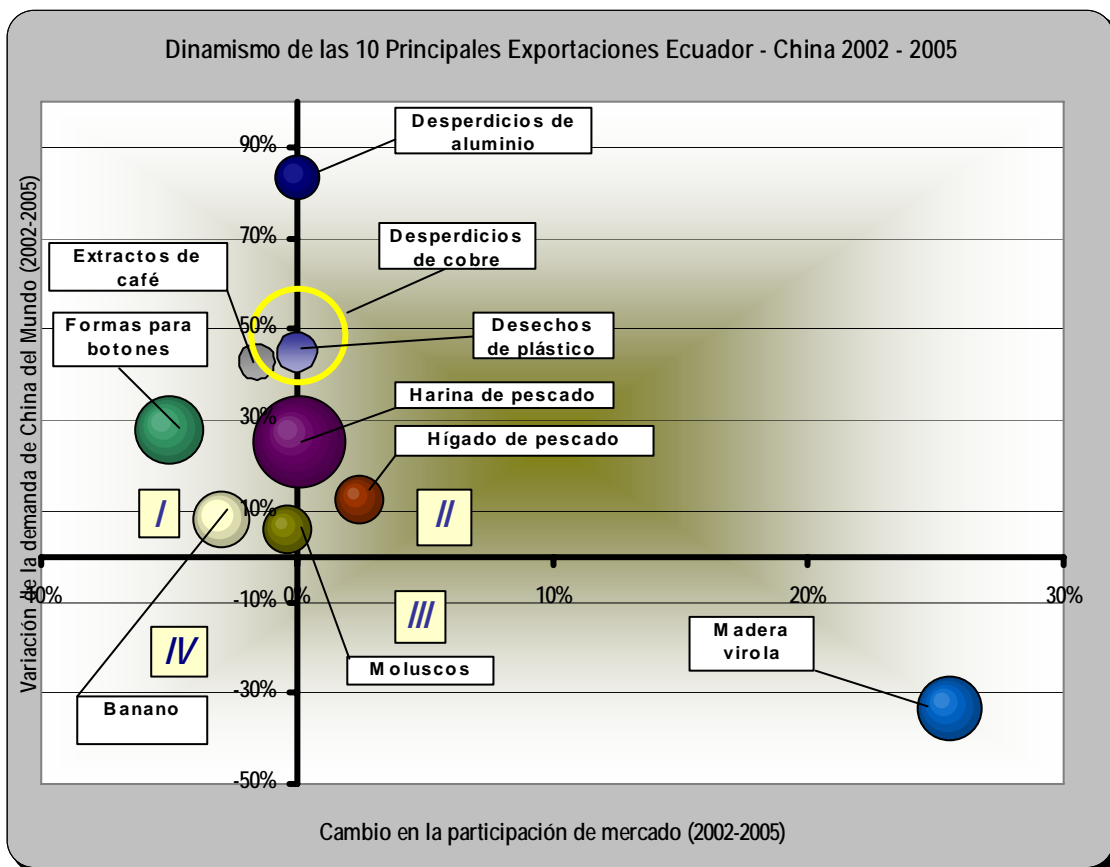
Dinamismo de las 10 Principales Exportaciones Ecuador - China 2002 - 2005

Variación de la demanda de China del Mundo (2002-2005)

90%
70%
50%
30%
10%
-10%
-30%
-50%

-10%
0%
10%
20%
30%

Desperdicios de aluminio

Desperdicios de cobre

Extractos de café

Formas para botones

Desechos de plástico

Harina de pescado

Hígado de pescado

I
II
III
IV

Moluscos

Madera virola

Banano

Cambio en la participación de mercado (2002-2005)